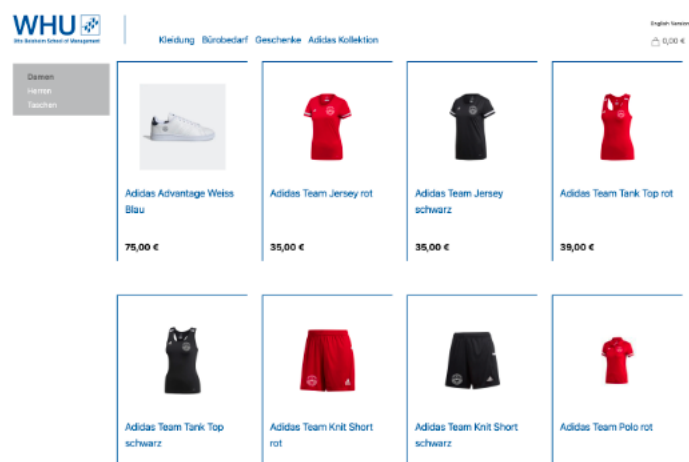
WHU
Otto Beisheim School of Management

Kleidung Bürobedarf Geschenke Adidas Kollektion

English Version

0,00 €

Damen
Herren
Taschen

Adidas Advantage Weiss Blau

75,00 €

Adidas Team Jersey rot

35,00 €

Adidas Team Jersey schwarz

35,00 €

Adidas Team Tank Top rot

39,00 €

Adidas Team Tank Top schwarz

Adidas Team Knit Short rot

Adidas Team Knit Short schwarz

Adidas Team Polo rot